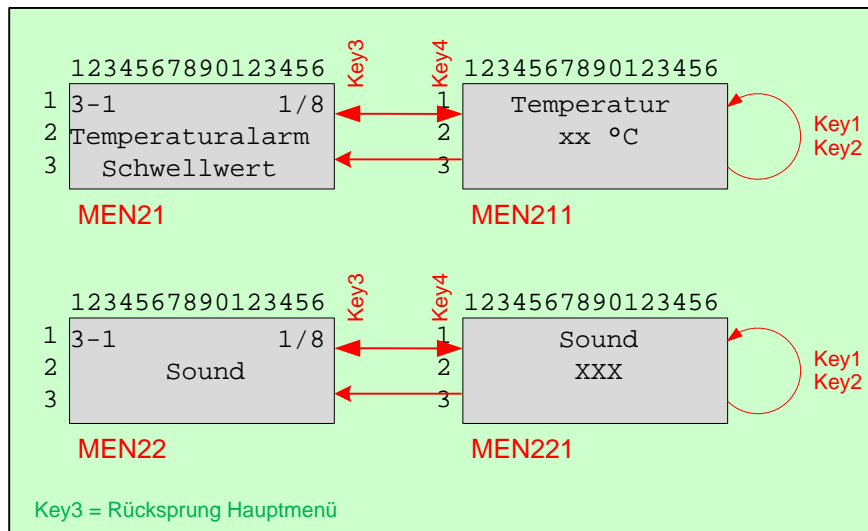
1234567890123456

1 3-1 1/8
2 Temperaturalarm
3 Schwellwert

MEN21

Key3

Key4

1234567890123456

1 Temperatur
2 xx °C
3

MEN211

Key1
Key2

1234567890123456

1 3-1 1/8
2 Sound
3

MEN22

Key3

Key4

1234567890123456

1 Sound
2 XXX
3

MEN221

Key1
Key2

Key3 = Rücksprung Hauptmenü